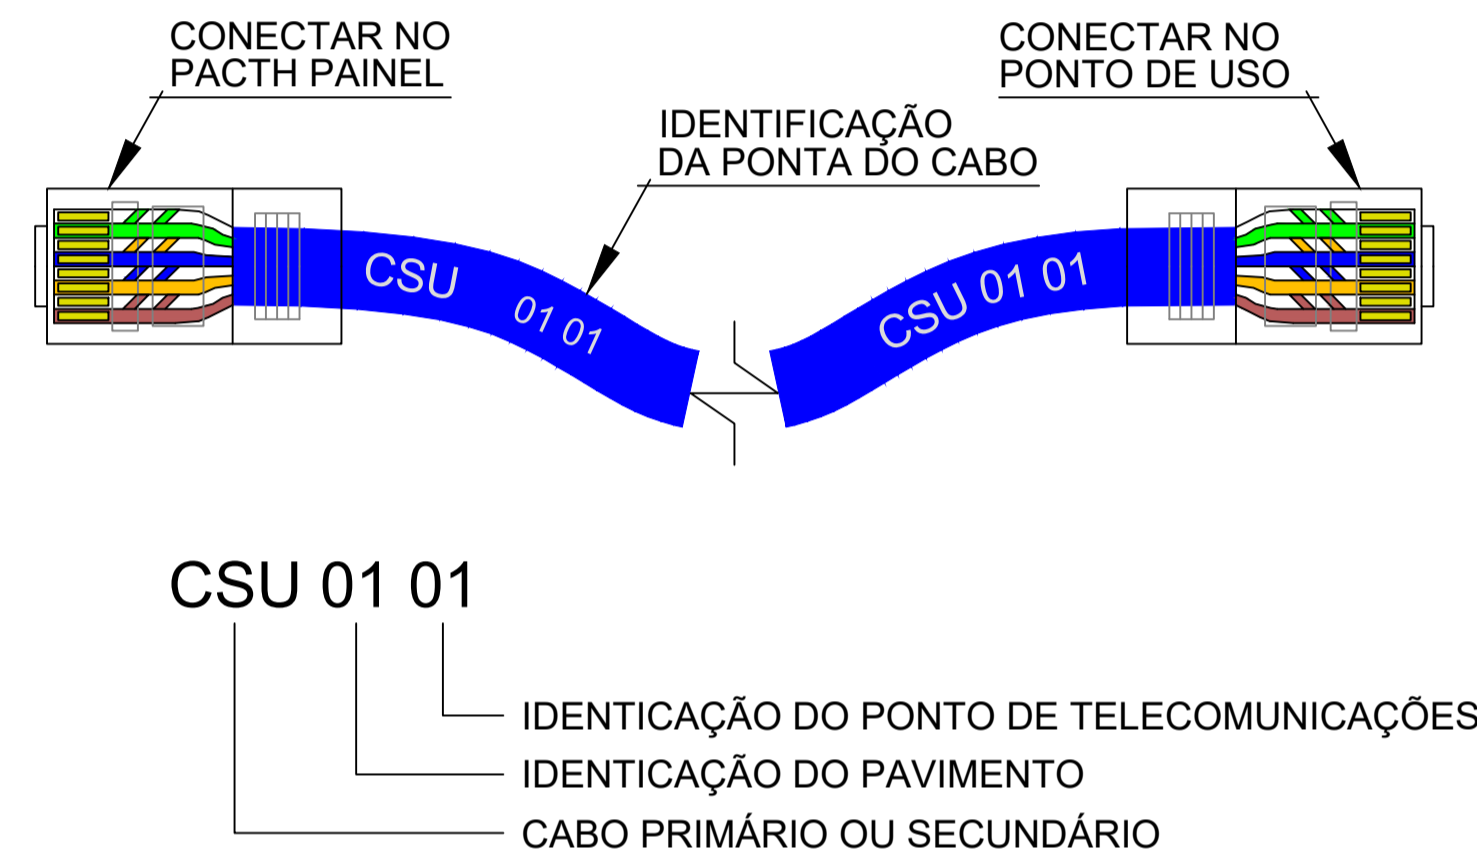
CONECTAR NO PACTH PAINEL

CONECTAR NO PONTO DE USO

IDENTIFICAÇÃO DA PONTA DO CABO

CSU 01 01

CSU 01 01

CSU 01 01

IDENTICAÇÃO DO PONTO DE TELECOMUNICAÇÕES

IDENTICAÇÃO DO PAVIMENTO

CABO PRIMÁRIO OU SECUNDÁRIO